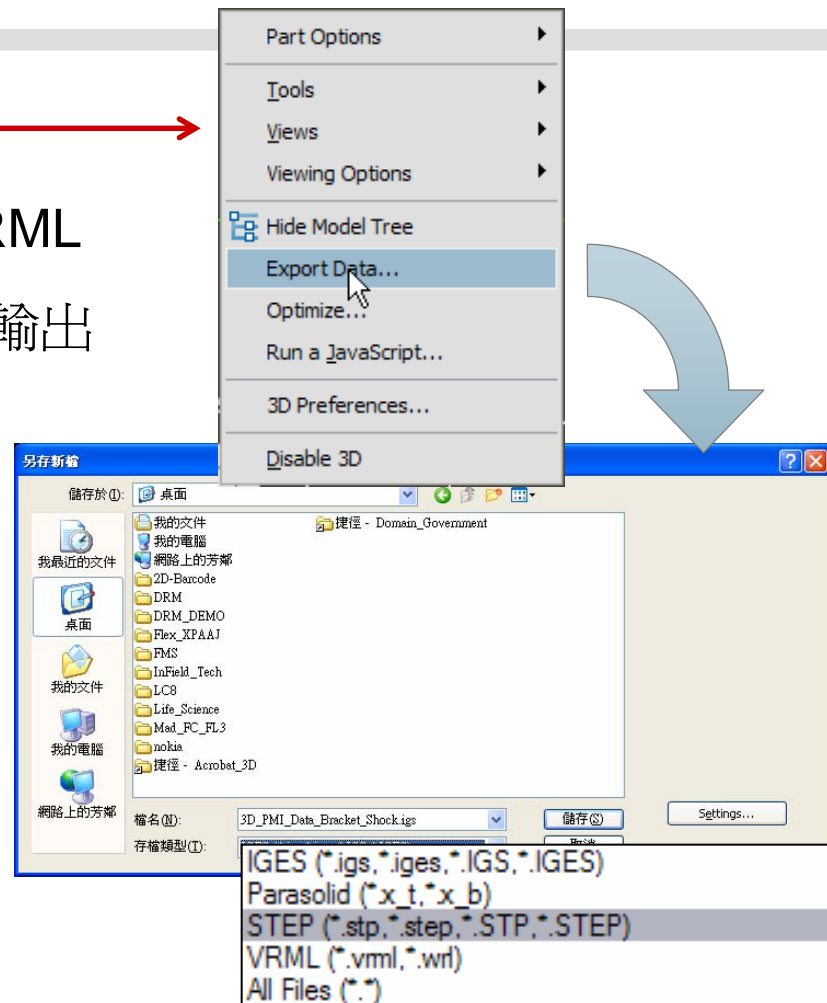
Part Options
Tools
Views
Viewing Options
Hide Model Tree
Export Data...
Optimize...
Run a JavaScript...
3D Preferences...
Disable 3D

RML
輸出

另存新檔
儲存於(I): 桌面
我最近的文件
桌面
我的文件
我的電腦
網路上的芳鄰
我的文件
我的電腦
網路上的芳鄰
2D-Barcode
DRM
DRM_DEMO
Flex_XPAAJ
FMS
InField_Tech
LC8
Life_Science
Mad_FC_FL3
nokia
捷徑 - Acrobat_3D
捷徑 - Domain_Government
檔名(N): 3D_PMI_Data_Bracket_Shock.igs
存檔類型(T):
儲存(S)
取消
Settings...
IGES (*.igs,*.iges,*.IGS,*.IGES)
Parasolid (*.x_t,*.x_b)
STEP (*.stp,*.step,*.STP,*.STEP)
VRML (*.vrml,*.wrl)
All Files (*.*)